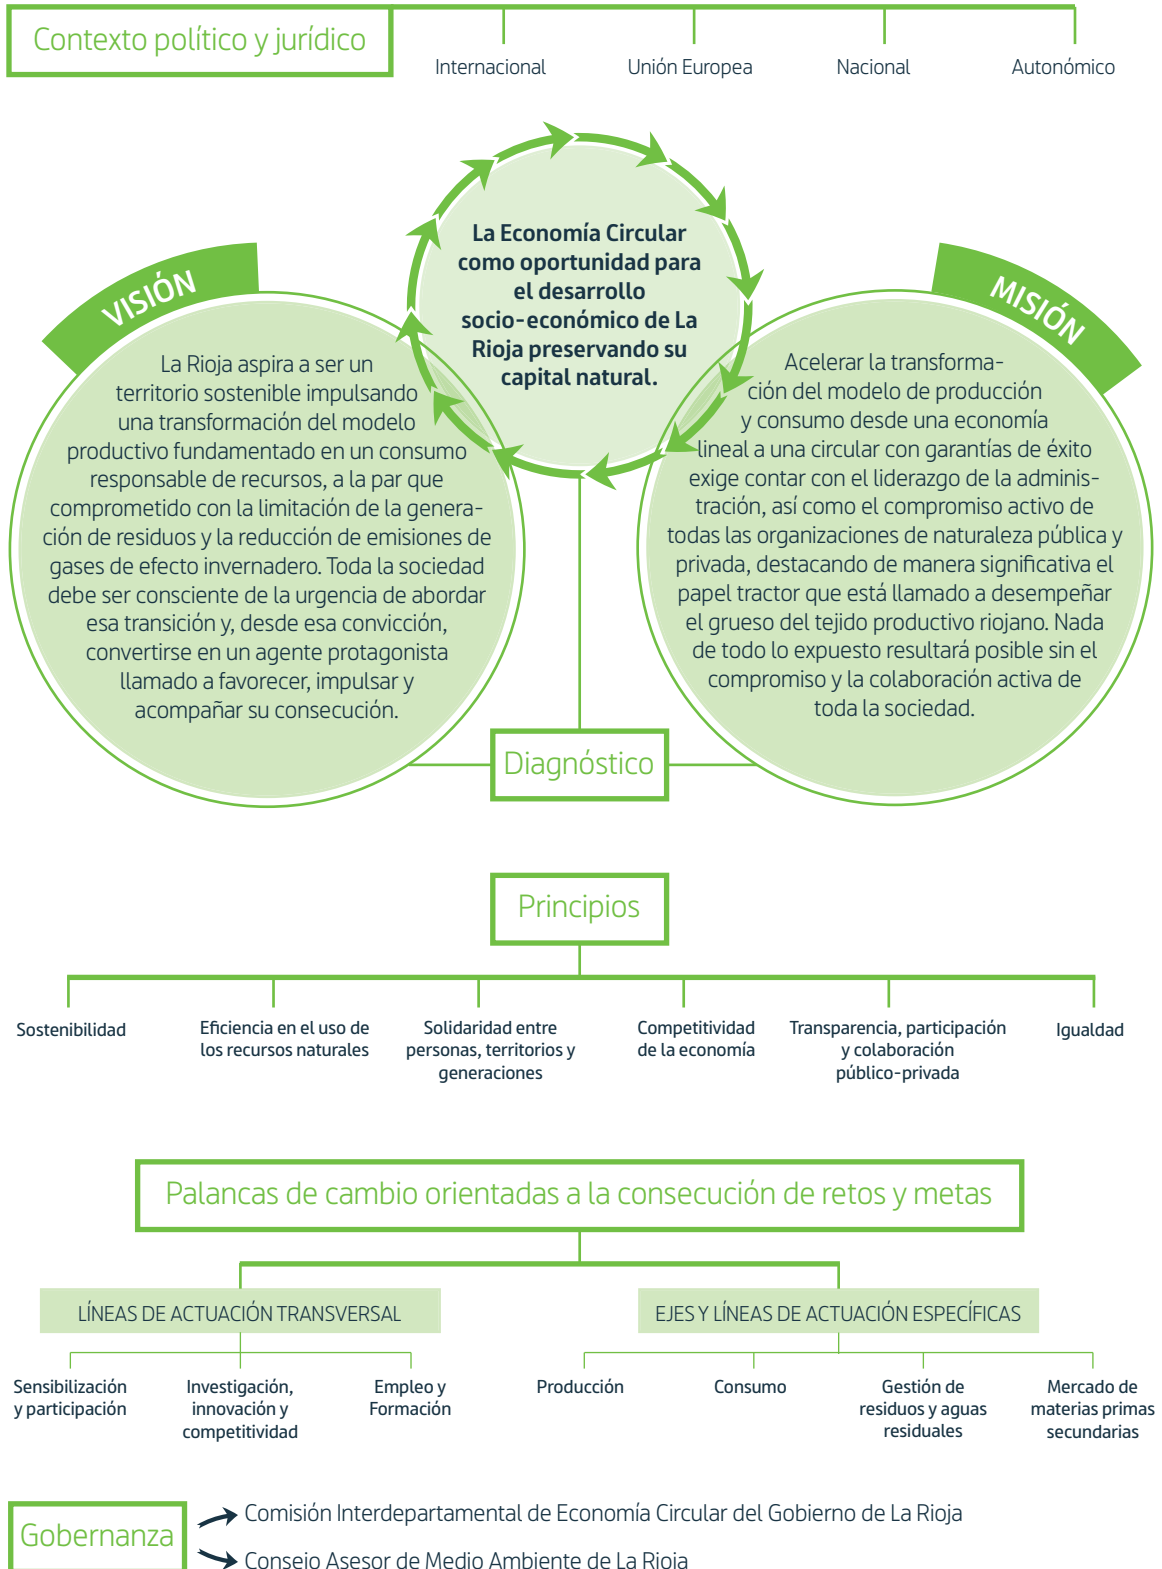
Contexto político y jurídico

Internacional

Unión Europea

Nacional

Autonómico

La Economía Circular como oportunidad para el desarrollo socio-económico de La Rioja preservando su capital natural.

VISIÓN

La Rioja aspira a ser un territorio sostenible impulsando una transformación del modelo productivo fundamentado en un consumo responsable de recursos, a la par que comprometido con la limitación de la generación de residuos y la reducción de emisiones de gases de efecto invernadero. Toda la sociedad debe ser consciente de la urgencia de abordar esa transición y, desde esa convicción, convertirse en un agente protagonista llamado a favorecer, impulsar y acompañar su consecución.

MISIÓN

Acelerar la transformación del modelo de producción y consumo desde una economía lineal a una circular con garantías de éxito exige contar con el liderazgo de la administración, así como el compromiso activo de todas las organizaciones de naturaleza pública y privada, destacando de manera significativa el papel tractor que está llamado a desempeñar el grueso del tejido productivo riojano. Nada de todo lo expuesto resultará posible sin el compromiso y la colaboración activa de toda la sociedad.

Diagnóstico

Principios

Sostenibilidad

Eficiencia en el uso de los recursos naturales

Solidaridad entre personas, territorios y generaciones

Competitividad de la economía

Transparencia, participación y colaboración público-privada

Igualdad

Palancas de cambio orientadas a la consecución de retos y metas

LÍNEAS DE ACTUACIÓN TRANSVERSAL

EJES Y LÍNEAS DE ACTUACIÓN ESPECÍFICAS

Sensibilización y participación

Investigación, innovación y competitividad

Empleo y Formación

Producción

Consumo

Gestión de residuos y aguas residuales

Mercado de materias primas secundarias

Gobernanza

Comisión Interdepartamental de Economía Circular del Gobierno de La Rioja

Consejo Asesor de Medio Ambiente de La Rioja